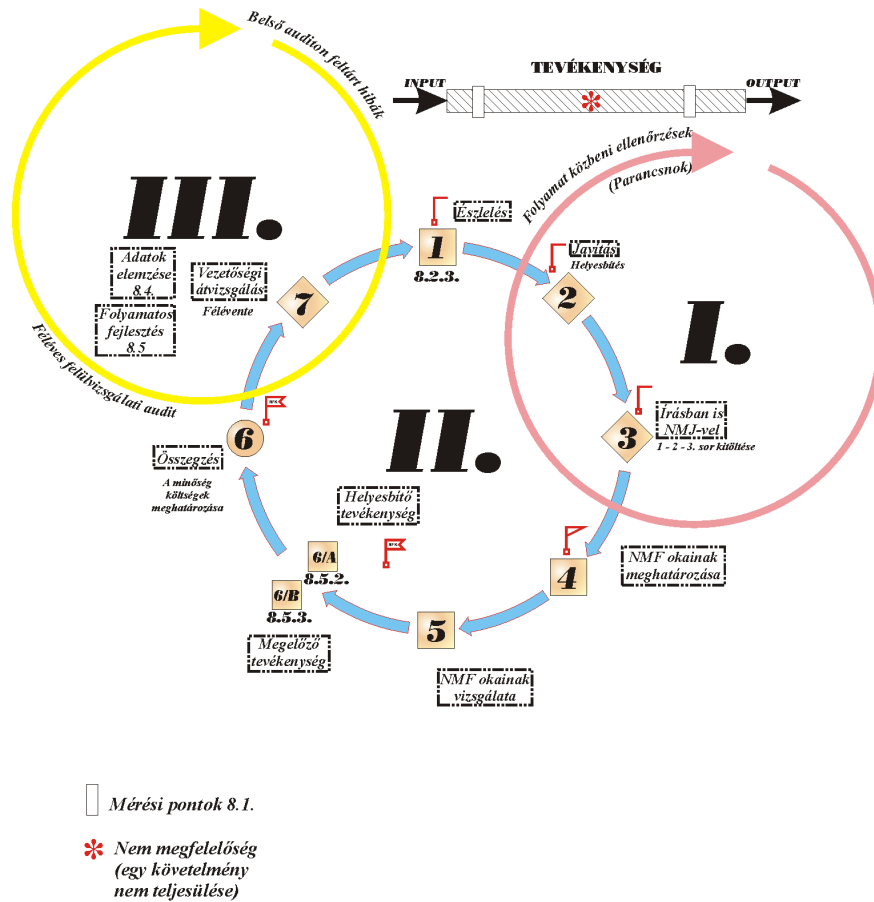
Belső auditon feltárt hibák

INPUT

TEVÉKENYSÉG

OUTPUT

Folyamat közbeni ellenőrzések

(Parancsnok)

III.

Észlelés

1

8.2.3.

Javítás

Helyesbítés

2

I.

Adatok elemzése 8.4.

Vezetőségi átvizsgálás

7

Félévente

Folyamatos fejlesztés 8.5

Féléves felülvizsgálati audit

II.

Írásban is NMJ-vel

3

1 - 2 - 3. sor kitöltése

6

Összegzés

A minőség költségek meghatározása

Helyesbítő tevékenység

6/A

8.5.2.

6/B

8.5.3.

4

NMF okainak meghatározása

5

Megelőző tevékenység

NMF okainak vizsgálata

Mérési pontok 8.1.

Nem megfelelőség (egy követelmény nem teljesülése)